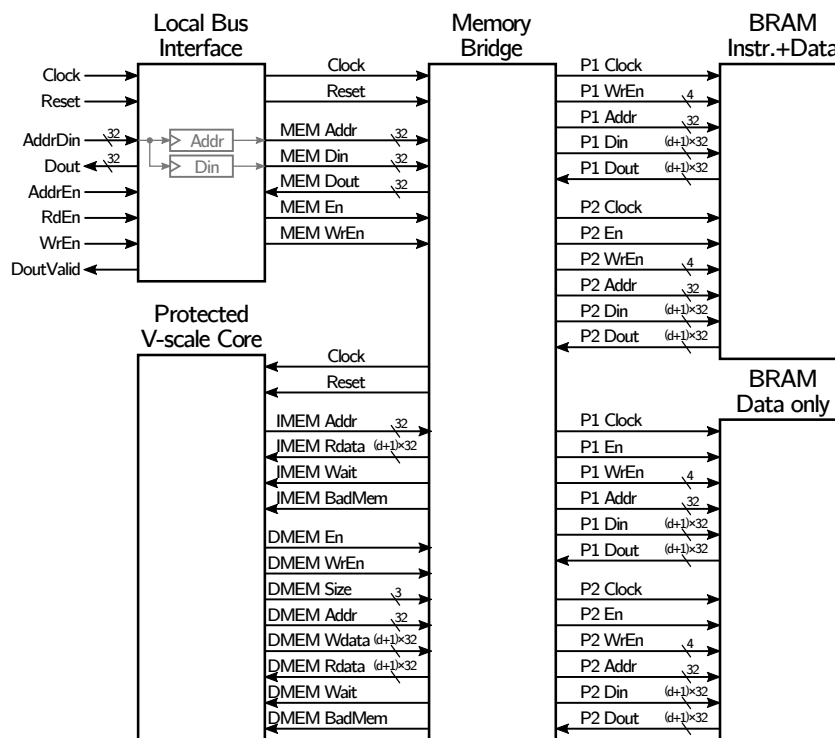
Local Bus Interface

Clock
Reset
AddrDin 32
Dout 32
AddrEn
RdEn
WrEn
DoutValid

Addr
Din

Clock
Reset
MEM Addr 32
MEM Din 32
MEM Dout 32
MEM En
MEM WrEn

Memory Bridge

BRAM Instr.+Data

P1 Clock
P1 WrEn 4
P1 Addr 32
P1 Din (d+1)×32
P1 Dout (d+1)×32
P2 Clock
P2 En
P2 WrEn 4
P2 Addr 32
P2 Din (d+1)×32
P2 Dout (d+1)×32

Protected V-scale Core

Clock
Reset
IMEM Addr 32
IMEM Rdata (d+1)×32
IMEM Wait
IMEM BadMem
DMEM En
DMEM WrEn
DMEM Size 3
DMEM Addr 32
DMEM Wdata (d+1)×32
DMEM Rdata (d+1)×32
DMEM Wait
DMEM BadMem

BRAM Data only

P1 Clock
P1 En
P1 WrEn 4
P1 Addr 32
P1 Din (d+1)×32
P1 Dout (d+1)×32
P2 Clock
P2 En
P2 WrEn 4
P2 Addr 32
P2 Din (d+1)×32
P2 Dout (d+1)×32